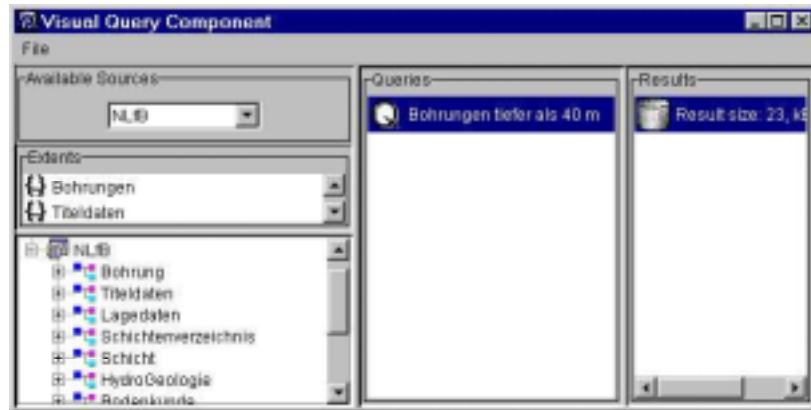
Visual Query Component

File

Available Sources

NLfB

Extents

Bohrungen

Titeldaten

NLfB

Bohrung

Titeldaten

Lagedaten

Schichtenverzeichnis

Schicht

HydroGeologie

Bodenkunde

Queries

Bohrungen tiefer als 40 m

Results

Result size: 23, k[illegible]